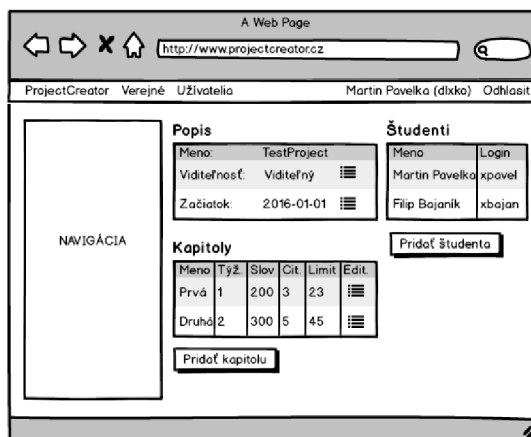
A Web Page

http://www.projectcreator.cz

ProjectCreator Verejné Užívatelia

Martin Pavelka (dixko) Odhlasit

NAVIGÁCIA

Popis

| Meno: | TestProject | |
|---|---|---|
| Viditeľnosť: | Viditeľný | ☰ |
| Začiatok: | 2016-01-01 | ☰ |

Študenti

| Meno | Login |
|---|---|
| Martin Pavelka | xpavel |
| Filip Bajaník | xbajan |

Pridať študenta

Kapitoly

| Meno | Týž. | Slov | Cit. | Limit | Edit. |
|---|---|---|---|---|---|
| Prvá | 1 | 200 | 3 | 23 | ☰ |
| Druhá | 2 | 300 | 5 | 45 | ☰ |

Pridať kapitolu